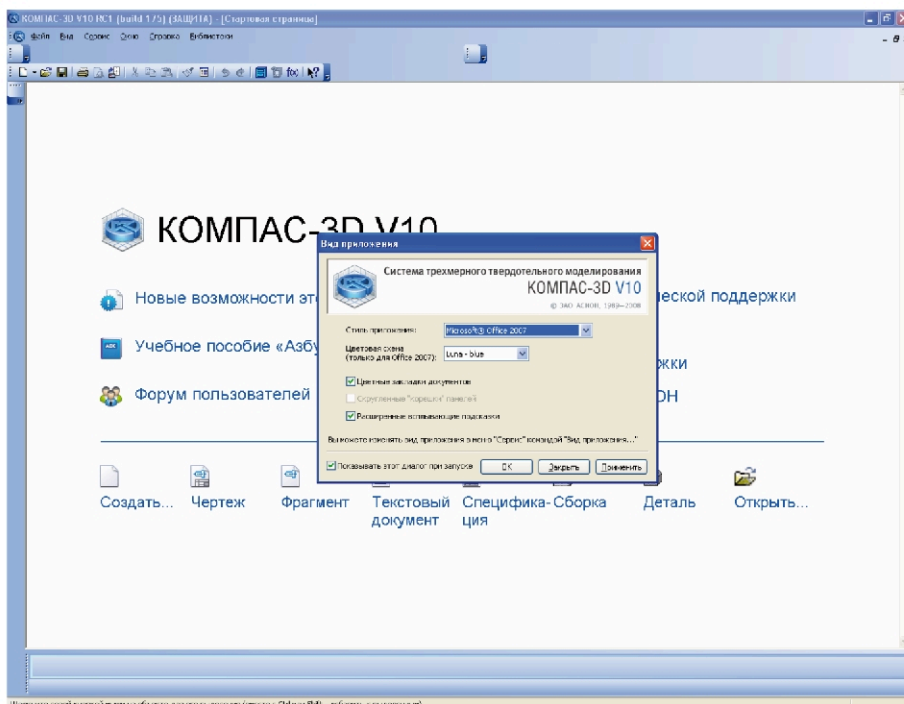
КОМПАС-3D V10 RC1 (build 175) (ЗАЩИТА) - [Стартовая страница]

Файл Вид Сервис Окно Справка Библиотеки

КОМПАС-3D V10

Новые возможности эт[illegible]

Учебное пособие «Азбу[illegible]

Форум пользователей

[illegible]еской поддержки

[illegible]жки

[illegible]ОН

Вид приложения

Система трехмерного твердотельного моделирования

КОМПАС-3D V10

© ЗАО АСКОН, 1989–2008

Стиль приложения: Microsoft(R) Office 2007

Цветовая схема (только для Office 2007): Luna - blue

Цветные закладки документов

Скругленные "корешки" панелей

Расширенные всплывающие подсказки

Вы можете изменить вид приложения в меню "Сервис" командой "Вид приложения..."

Показывать этот диалог при запуске

ОК

Закрыть

Применить

Создать...

Чертеж

Фрагмент

Текстовый документ

Специфика-ция

Сборка

Деталь

Открыть...

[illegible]